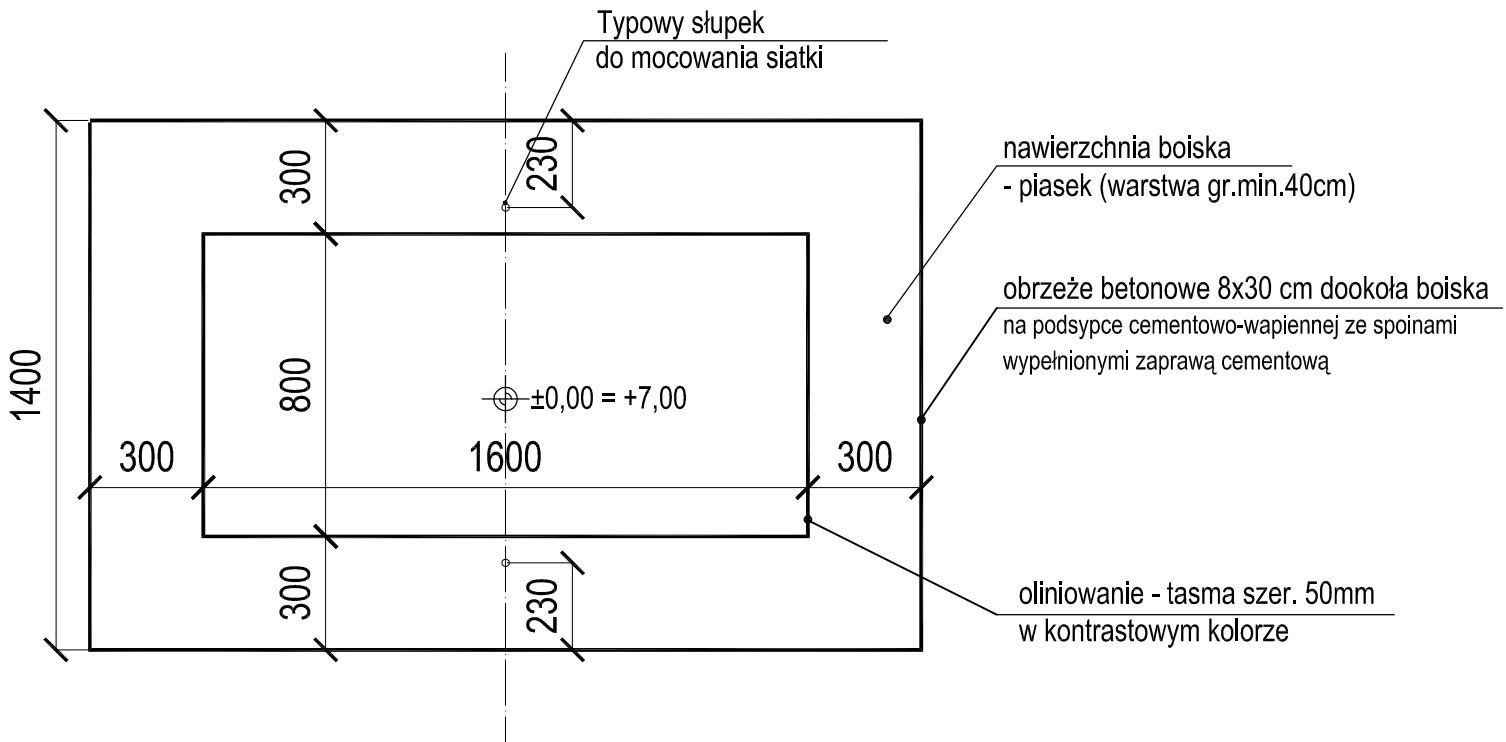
Typowy słupek
do mocowania siatki

1400

300

230

nawierzchnia boiska
- piasek (warstwa gr.min.40cm)

obrzeże betonowe 8x30 cm dookoła boiska
na podsypce cementowo-wapiennej ze spoinami wypełnionymi zaprawą cementową

800

±0,00 = +7,00

300

1600

300

300

230

oliniowanie - tasma szer. 50mm
w kontrastowym kolorze